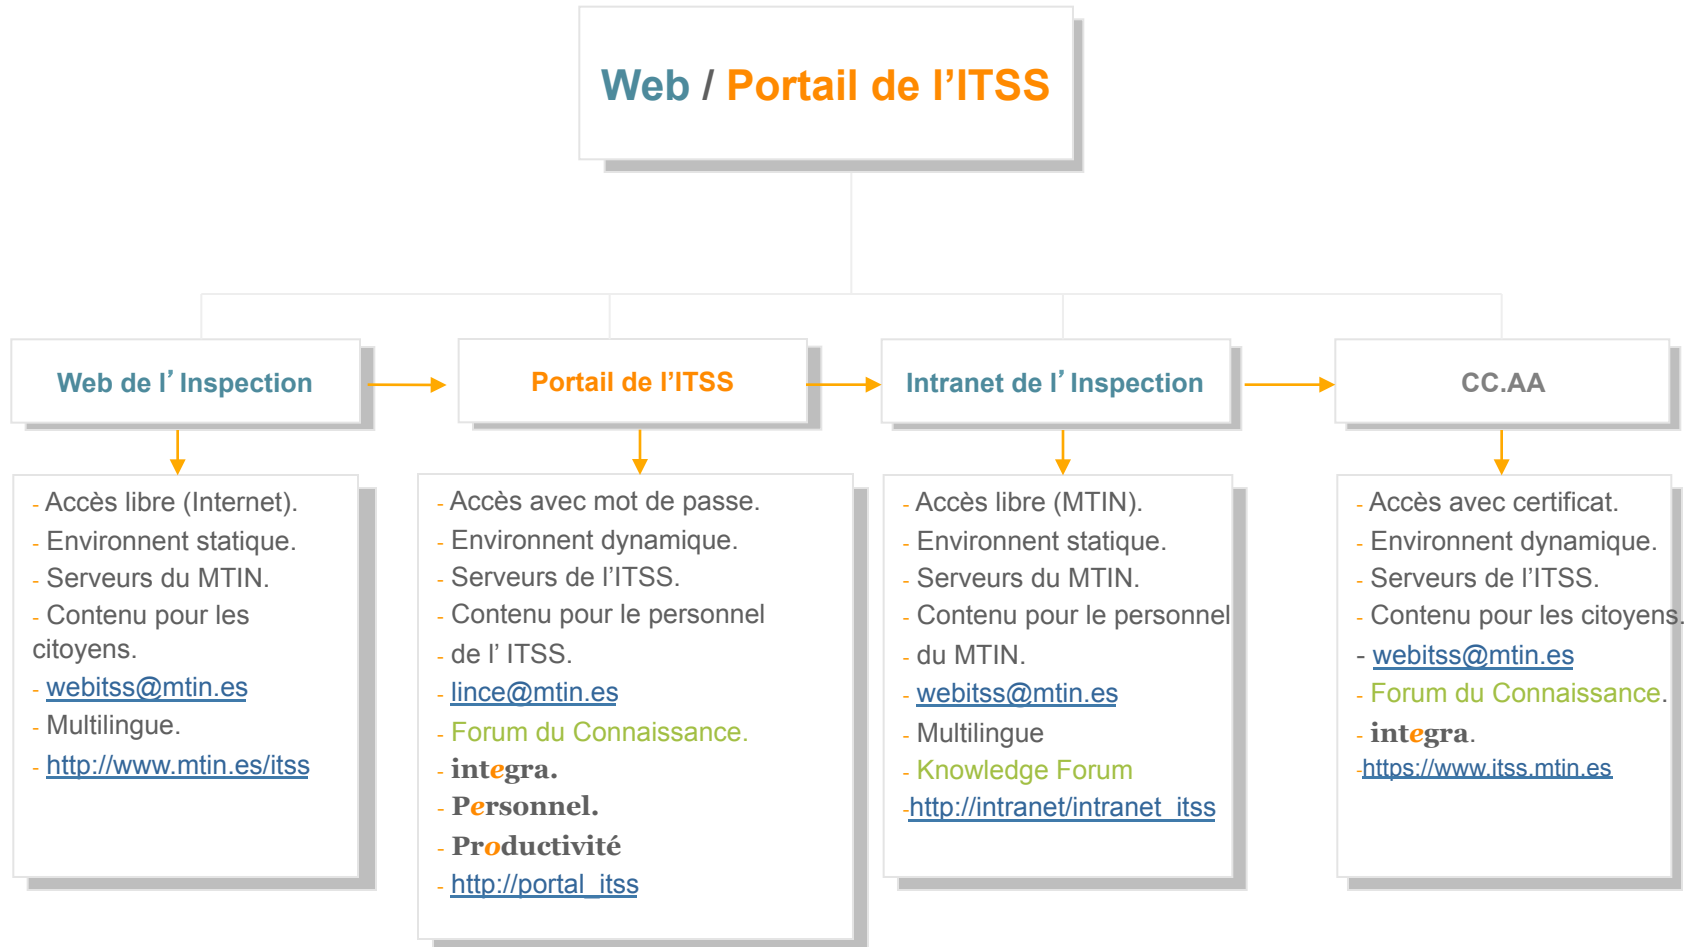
Web / Portail de l'ITSS

Web de l' Inspection

Portail de l'ITSS

Intranet de l' Inspection

CC.AA

- Accès libre (Internet).
- Environnent statique.
- Serveurs du MTIN.
- Contenu pour les citoyens.
- webitss@mtin.es
- Multilingue.
- http://www.mtin.es/itss

- Accès avec mot de passe.
- Environnent dynamique.
- Serveurs de l'ITSS.
- Contenu pour le personnel
- de l' ITSS.
- lince@mtin.es
- Forum du Connaissance.
- integra.
- Personnel.
- Productivité
- http://portal_itss

- Accès libre (MTIN).
- Environnent statique.
- Serveurs du MTIN.
- Contenu pour le personnel
- du MTIN.
- webitss@mtin.es
- Multilingue
- Knowledge Forum
-http://intranet/intranet_itss

- Accès avec certificat.
- Environnent dynamique.
- Serveurs de l'ITSS.
- Contenu pour les citoyens.
- webitss@mtin.es
- Forum du Connaissance.
- integra.
-https://www.itss.mtin.es